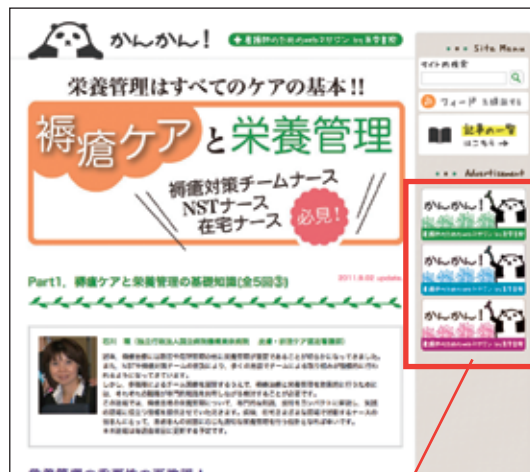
かんかん！ 看護師のためのwebマガジン by 医学書院

栄養管理はすべてのケアの基本!!

褥瘡ケアと栄養管理

褥瘡対策チームナース
NSTナース
在宅ナース
必見!

Part1. 褥瘡ケアと栄養管理の基礎知識(全5回③)

2011.8.02 update

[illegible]

Site Menu

サイト内検索

フィード 1 購読する

記事の一覧 はコチラ

Advertisement

かんかん！

かんかん！

かんかん！